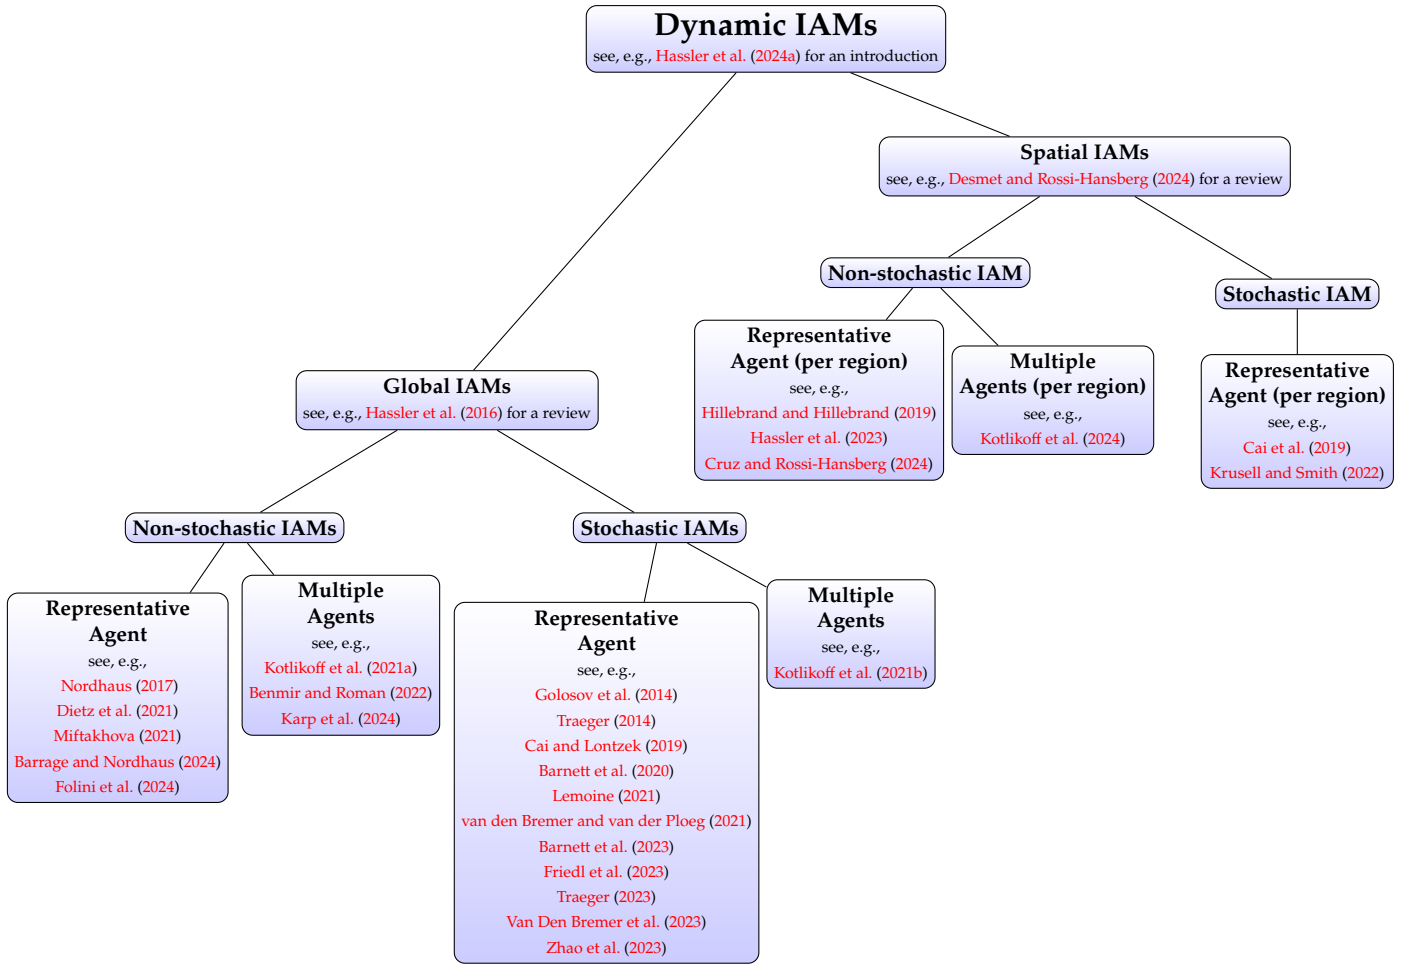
Dynamic IAMs
see, e.g., Hassler et al. (2024a) for an introduction

Spatial IAMs
see, e.g., Desmet and Rossi-Hansberg (2024) for a review

Non-stochastic IAM

Stochastic IAM

Representative Agent (per region)
see, e.g.,
Hillebrand and Hillebrand (2019)
Hassler et al. (2023)
Cruz and Rossi-Hansberg (2024)

Multiple Agents (per region)
see, e.g.,
Kotlikoff et al. (2024)

Representative Agent (per region)
see, e.g.,
Cai et al. (2019)
Krusell and Smith (2022)

Global IAMs
see, e.g., Hassler et al. (2016) for a review

Non-stochastic IAMs

Stochastic IAMs

Representative Agent
see, e.g.,
Nordhaus (2017)
Dietz et al. (2021)
Miftakhova (2021)
Barrage and Nordhaus (2024)
Folini et al. (2024)

Multiple Agents
see, e.g.,
Kotlikoff et al. (2021a)
Benmir and Roman (2022)
Karp et al. (2024)

Representative Agent
see, e.g.,
Golosov et al. (2014)
Traeger (2014)
Cai and Lontzek (2019)
Barnett et al. (2020)
Lemoine (2021)
van den Bremer and van der Ploeg (2021)
Barnett et al. (2023)
Friedl et al. (2023)
Traeger (2023)
Van Den Bremer et al. (2023)
Zhao et al. (2023)

Multiple Agents
see, e.g.,
Kotlikoff et al. (2021b)